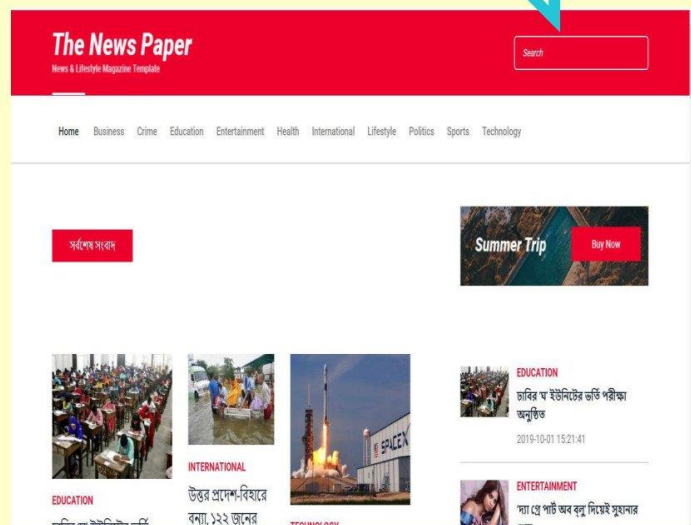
The News Paper
News & Lifestyle Magazine Template

Search

Home Business Crime Education Entertainment Health International Lifestyle Politics Sports Technology

সর্বশেষ সংবাদ

Summer Trip
Buy Now

SPACEX

INTERNATIONAL
উত্তর প্রদেশ-বিহারে বন্যা, ১২২ জনের

EDUCATION
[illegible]

TECHNOLOGY

EDUCATION
ঢাবির 'ঘ' ইউনিটের ভর্তি পরীক্ষা অনুষ্ঠিত
2019-10-01 15:21:41

ENTERTAINMENT
'প্যা প্রে পার্ট অব বলু' দিয়েই সুহানার